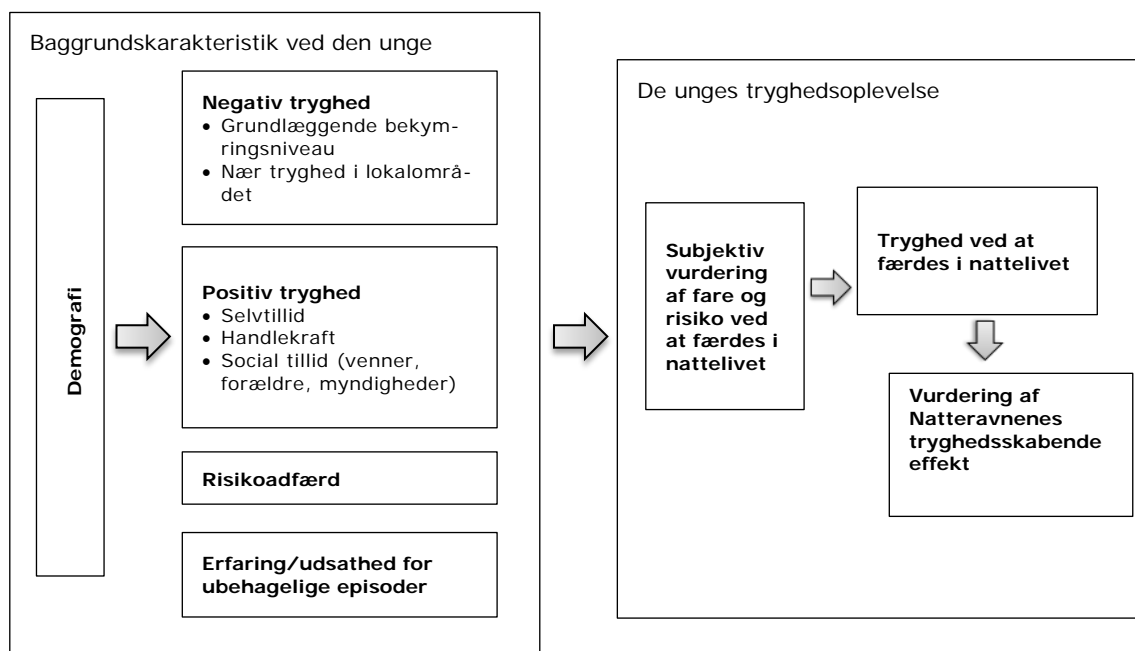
Baggrundskarakteristik ved den unge

Demografi

**Negativ tryghed**
• Grundlæggende bekymringsniveau
• Nær tryghed i lokalområdet

**Positiv tryghed**
• Selvtillid
• Handlekraft
• Social tillid (venner, forældre, myndigheder)

**Risikoadfærd**

**Erfaring/udsathed for ubehagelige episoder**

De unges tryghedsoplevelse

**Subjektiv vurdering af fare og risiko ved at færdes i nattelivet**

**Tryghed ved at færdes i nattelivet**

**Vurdering af Natteravnenes tryghedsskabende effekt**